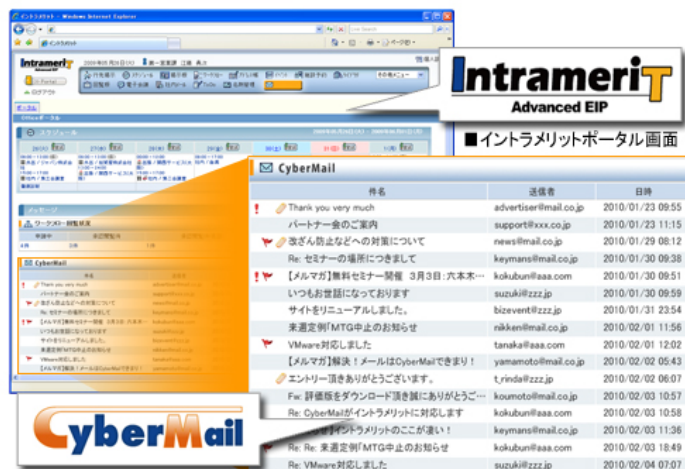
イントラメリット - Windows Internet Explorer

Live Search

IntrameriT
Advanced EIP

■イントラメリットポータル画面

CyberMail

| 件名 | 送信者 | 日時 |
|---|---|---|
| Thank you very much | advertiser@mail.co.jp | 2010/01/23 09:55 |
| パートナー会のご案内 | support@xxx.co.jp | 2010/01/23 11:15 |
| 改ざん防止などへの対策について | news@mail.co.jp | 2010/01/29 08:12 |
| Re: セミナーの場所につきまして | keymans@mail.co.jp | 2010/01/30 09:38 |
| 【メルマガ】無料セミナー開催 3月3日：六本木… | kokubun@aaa.com | 2010/01/30 09:38 |
| いつもお世話になっております | suzuki@zzz.jp | 2010/01/30 09:59 |
| サイトをリニューアルしました。 | bizevent@zzz.jp | 2010/01/31 23:54 |
| 来週定例「MTG中止のお知らせ | nikken@mail.co.jp | 2010/02/01 11:56 |
| VMware対応しました | tanaka@aaa.com | 2010/02/01 12:02 |
| 【メルマガ】解決！メールはCyberMailできます！ | yamamoto@mail.co.jp | 2010/02/02 05:43 |
| エントリー頂きありがとうございます。 | t_rinda@zzz.jp | 2010/02/02 06:07 |
| Fw: 評価版をダウンロード頂き誠にありがとうご… | koumoto@mail.co.jp | 2010/02/02 10:57 |
| Re: CyberMailがイントラメリットに対応します | kokubun@aaa.com | 2010/02/02 11:06 |
| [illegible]イントラメリットのここが違い！ | keymans@mail.co.jp | 2010/02/02 11:36 |
| Re: Re: 来週定例「MTG中止のお知らせ | kokubun@aaa.com | 2010/02/03 09:46 |
| Re: VMware対応しました | suzuki@zzz.jp | 2010/02/04 07:07 |

CyberMail